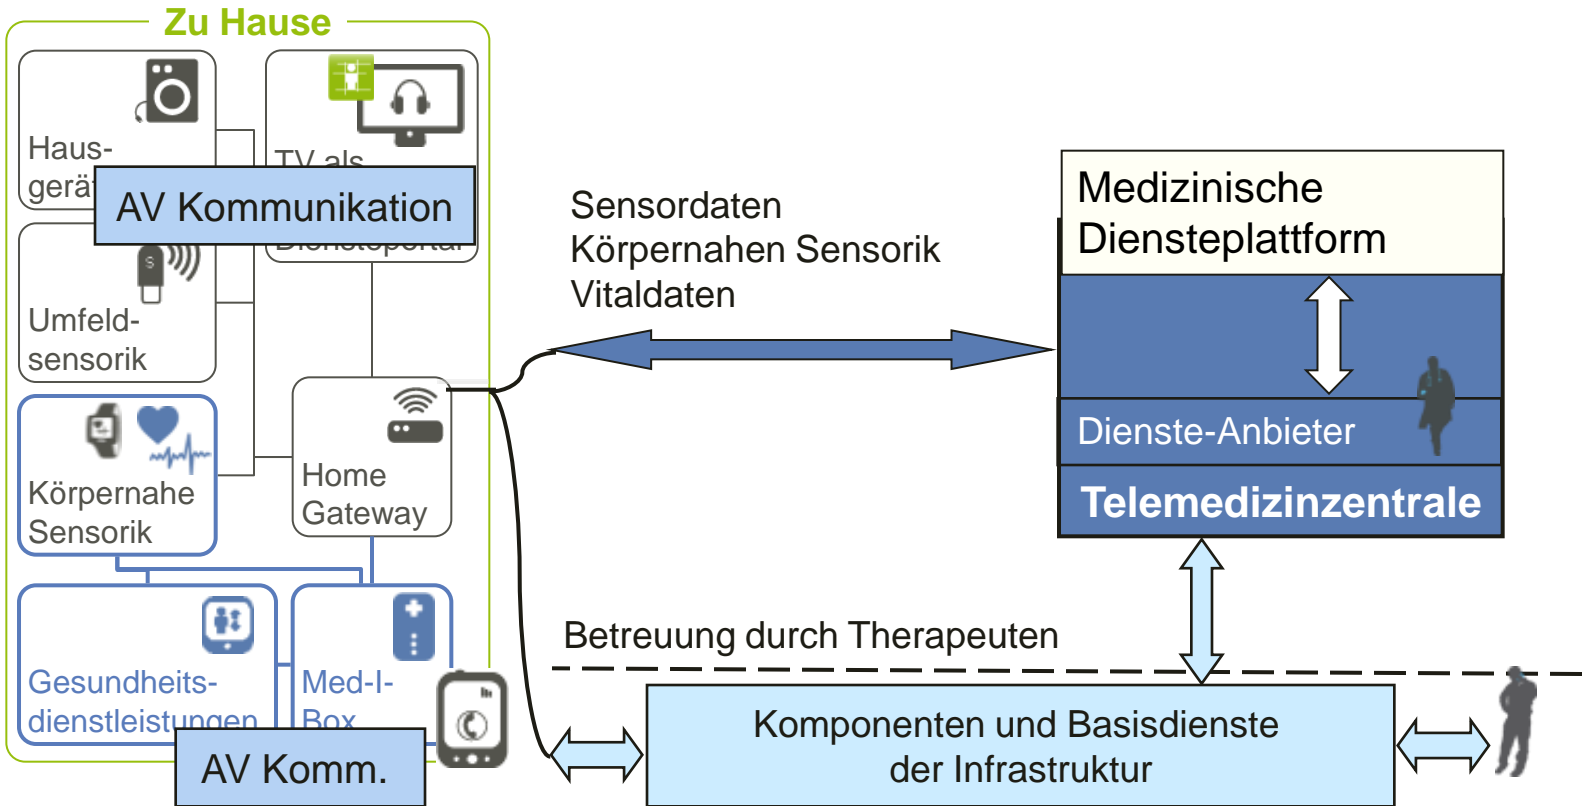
Zu Hause

Haus-
gerä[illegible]

TV als
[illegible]

AV Kommunikation

Umfeld-
sensorik

Körpernahe
Sensorik

Home
Gateway

Gesundheits-
dienstleistungen

Med-I-
Box

AV Komm.

Sensordaten
Körpernahen Sensorik
Vitaldaten

Medizinische
Diensteplattform

Dienste-Anbieter

Telemedizinzentrale

Betreuung durch Therapeuten

Komponenten und Basisdienste
der Infrastruktur